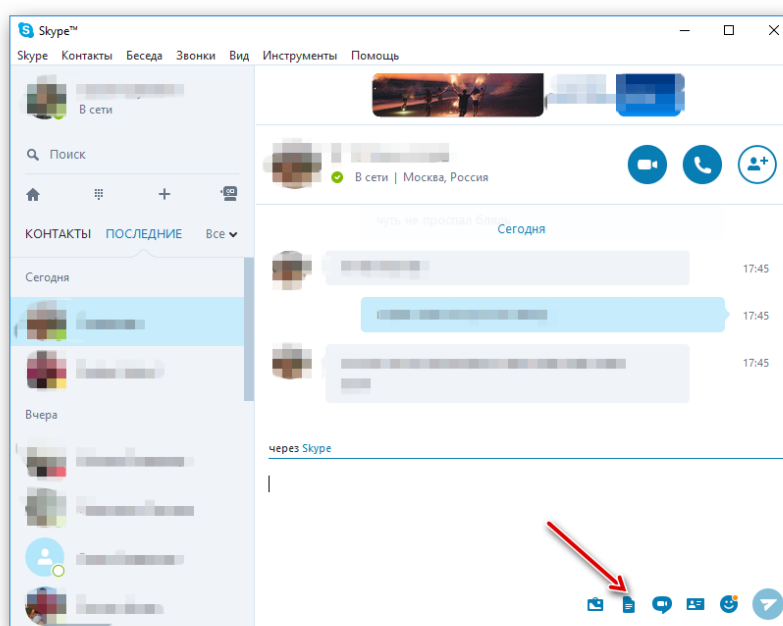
Skype™

Skype Контакты Беседа Звонки Вид Инструменты Помощь

В сети

Поиск

КОНТАКТЫ ПОСЛЕДНИЕ Все

Сегодня

Вчера

В сети | Москва, Россия

чуть не проспал блин

Сегодня

17:45

17:45

17:45

через Skype